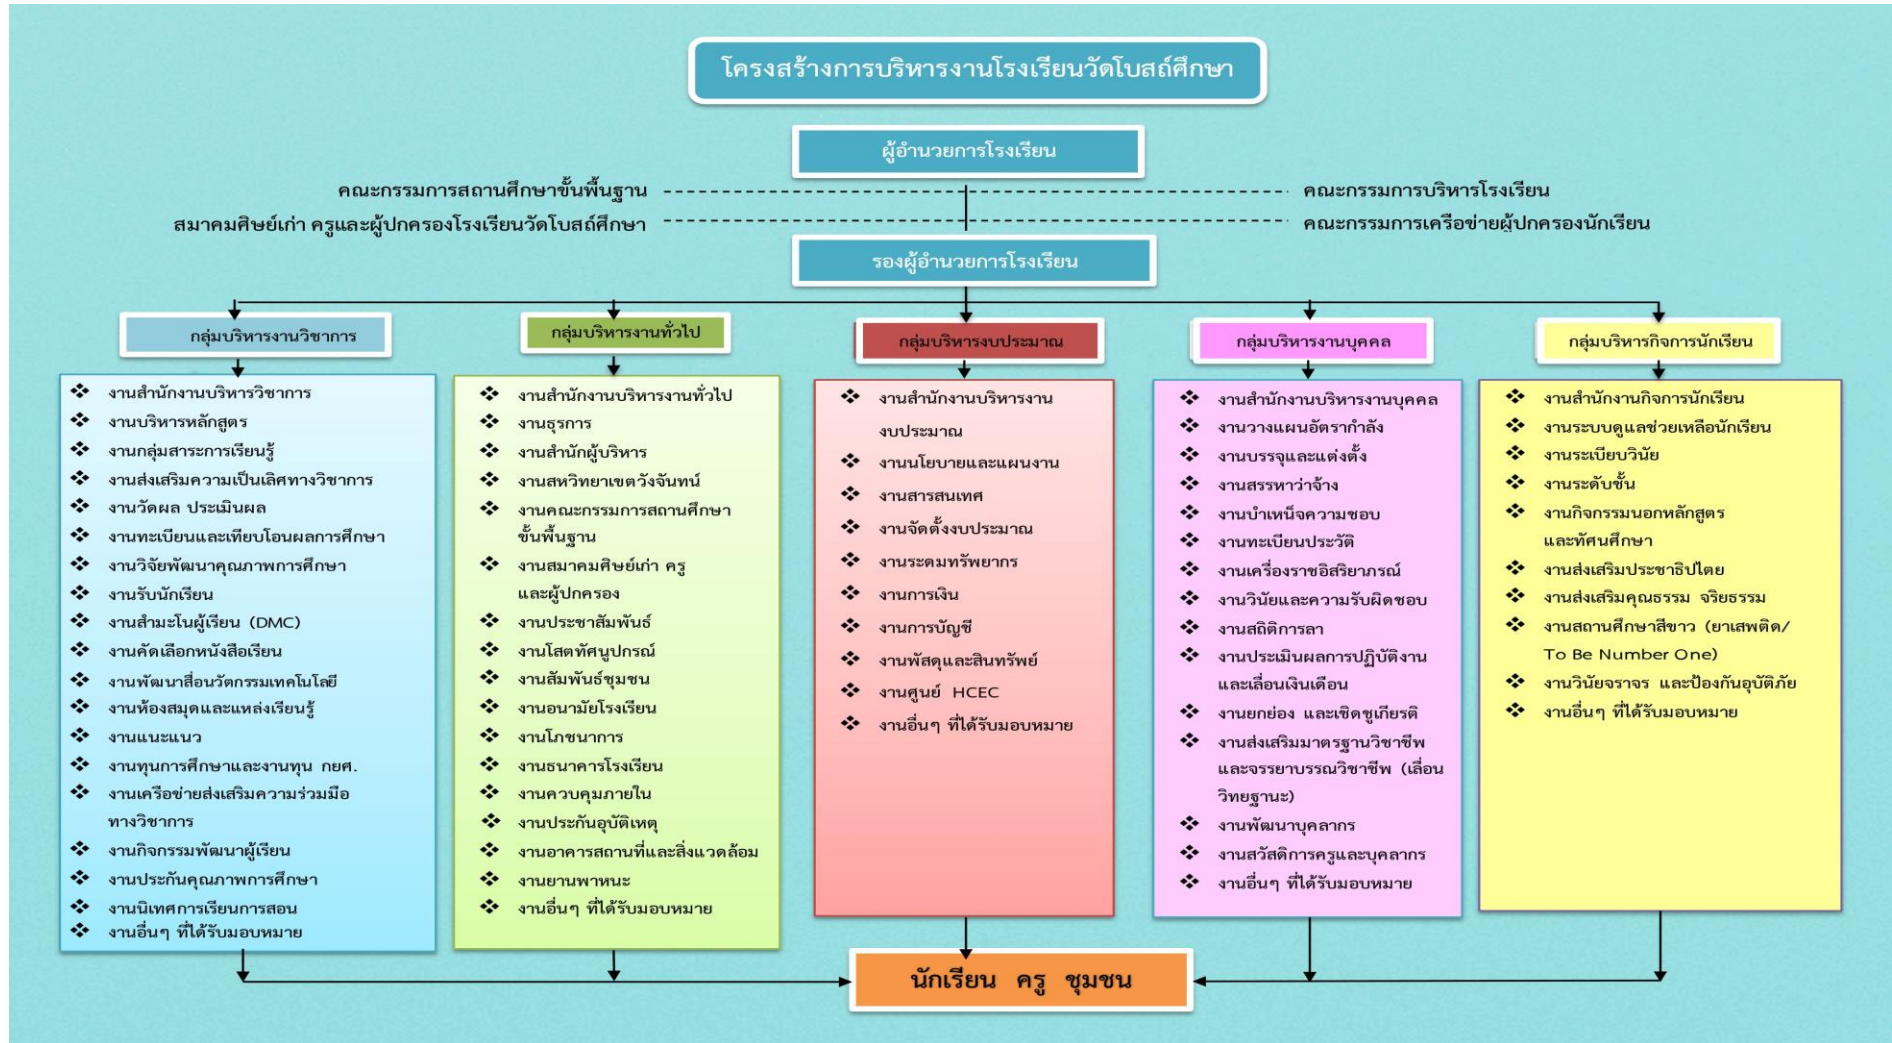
โครงสร้างการบริหารงานโรงเรียนวัดโบสถ์ศึกษา

ผู้อำนวยการโรงเรียน

คณะกรรมการสถานศึกษาขั้นพื้นฐาน

สมาคมศิษย์เก่า ครูและผู้ปกครองโรงเรียนวัดโบสถ์ศึกษา

คณะกรรมการบริหารโรงเรียน

คณะกรรมการเครือข่ายผู้ปกครองนักเรียน

รองผู้อำนวยการโรงเรียน

กลุ่มบริหารงานวิชาการ

❖ งานสำนักงานบริหารวิชาการ
❖ งานบริหารหลักสูตร
❖ งานกลุ่มสาระการเรียนรู้
❖ งานส่งเสริมความเป็นเลิศทางวิชาการ
❖ งานวัดผล ประเมินผล
❖ งานทะเบียนและเทียบโอนผลการศึกษา
❖ งานวิจัยพัฒนาคุณภาพการศึกษา
❖ งานรับนักเรียน
❖ งานสำมะโนผู้เรียน (DMC)
❖ งานคัดเลือกหนังสือเรียน
❖ งานพัฒนาสื่อนวัตกรรมเทคโนโลยี
❖ งานห้องสมุดและแหล่งเรียนรู้
❖ งานแนะแนว
❖ งานทุนการศึกษาและงานทุน กยศ.
❖ งานเครือข่ายส่งเสริมความร่วมมือทางวิชาการ
❖ งานกิจกรรมพัฒนาผู้เรียน
❖ งานประกันคุณภาพการศึกษา
❖ งานนิเทศการเรียนการสอน
❖ งานอื่นๆ ที่ได้รับมอบหมาย

กลุ่มบริหารงานทั่วไป

❖ งานสำนักงานบริหารงานทั่วไป
❖ งานธุรการ
❖ งานสำนักผู้บริหาร
❖ งานสหวิทยาเขตวังจันทน์
❖ งานคณะกรรมการสถานศึกษาขั้นพื้นฐาน
❖ งานสมาคมศิษย์เก่า ครูและผู้ปกครอง
❖ งานประชาสัมพันธ์
❖ งานโสตทัศนูปกรณ์
❖ งานสัมพันธ์ชุมชน
❖ งานอนามัยโรงเรียน
❖ งานโภชนาการ
❖ งานธนาคารโรงเรียน
❖ งานควบคุมภายใน
❖ งานประกันอุบัติเหตุ
❖ งานอาคารสถานที่และสิ่งแวดล้อม
❖ งานยานพาหนะ
❖ งานอื่นๆ ที่ได้รับมอบหมาย

กลุ่มบริหารงบประมาณ

❖ งานสำนักงานบริหารงานงบประมาณ
❖ งานนโยบายและแผนงาน
❖ งานสารสนเทศ
❖ งานจัดตั้งงบประมาณ
❖ งานระดมทรัพยากร
❖ งานการเงิน
❖ งานการบัญชี
❖ งานพัสดุและสินทรัพย์
❖ งานศูนย์ HCEC
❖ งานอื่นๆ ที่ได้รับมอบหมาย

กลุ่มบริหารงานบุคคล

❖ งานสำนักงานบริหารงานบุคคล
❖ งานวางแผนอัตรากำลัง
❖ งานบรรจุและแต่งตั้ง
❖ งานสรรหาว่าจ้าง
❖ งานบำเหน็จความชอบ
❖ งานทะเบียนประวัติ
❖ งานเครื่องราชอิสริยาภรณ์
❖ งานวินัยและความรับผิดชอบ
❖ งานสถิติการลา
❖ งานประเมินผลการปฏิบัติงานและเลื่อนเงินเดือน
❖ งานยกย่อง และเชิดชูเกียรติ
❖ งานส่งเสริมมาตรฐานวิชาชีพและจรรยาบรรณวิชาชีพ (เลื่อนวิทยฐานะ)
❖ งานพัฒนาบุคลากร
❖ งานสวัสดิการครูและบุคลากร
❖ งานอื่นๆ ที่ได้รับมอบหมาย

กลุ่มบริหารกิจการนักเรียน

❖ งานสำนักงานกิจการนักเรียน
❖ งานระบบดูแลช่วยเหลือนักเรียน
❖ งานระเบียบวินัย
❖ งานระดับชั้น
❖ งานกิจกรรมนอกหลักสูตรและทัศนศึกษา
❖ งานส่งเสริมประชาธิปไตย
❖ งานส่งเสริมคุณธรรม จริยธรรม
❖ งานสถานศึกษาสีขาว (ยาเสพติด/To Be Number One)
❖ งานวินัยจราจร และป้องกันอุบัติภัย
❖ งานอื่นๆ ที่ได้รับมอบหมาย

นักเรียน ครู ชุมชน